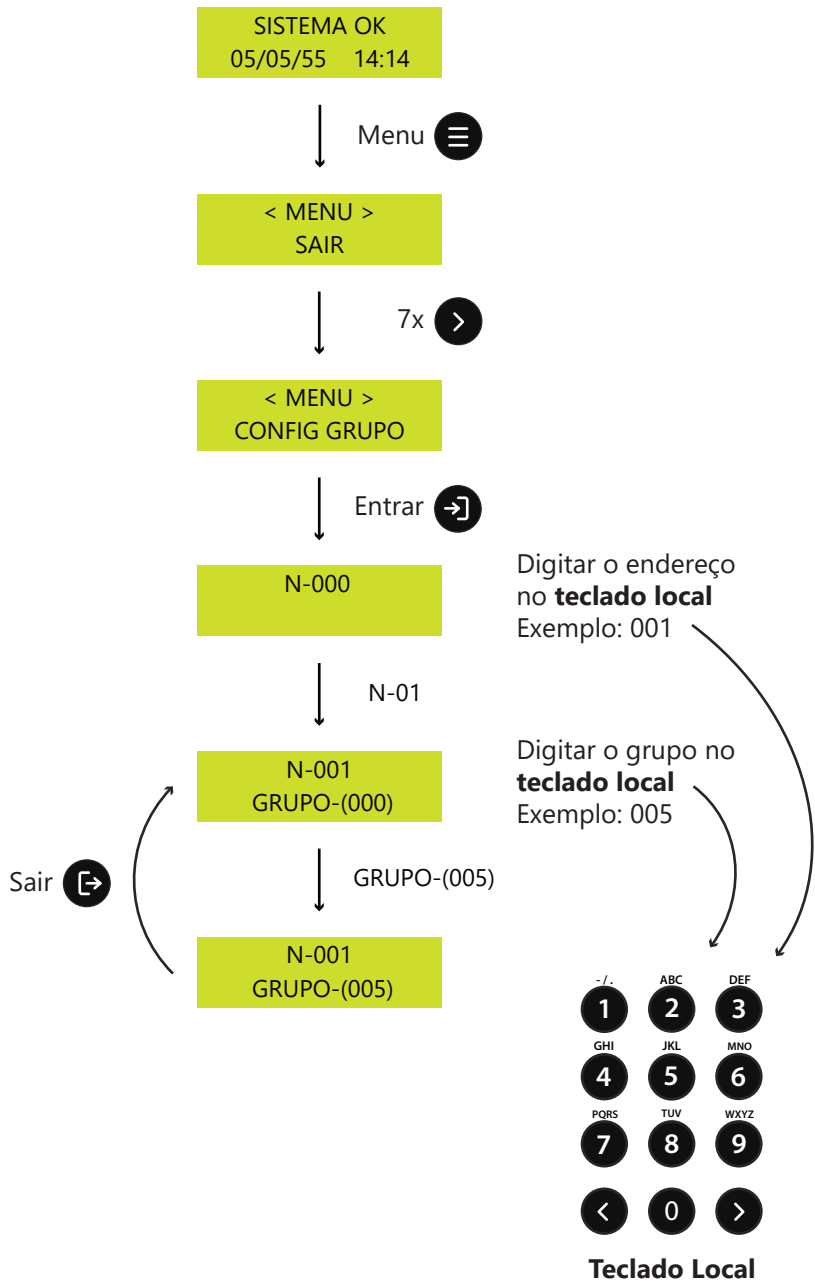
SISTEMA OK
05/05/55 14:14

Menu

< MENU >
SAIR

7x

< MENU >
CONFIG GRUPO

Entrar

N-000

Digitar o endereço no **teclado local**
Exemplo: 001

N-01

N-001
GRUPO-(000)

Digitar o grupo no **teclado local**
Exemplo: 005

Sair

GRUPO-(005)

N-001
GRUPO-(005)

- / .
1
ABC
2
DEF
3
GHI
4
JKL
5
MNO
6
PQRS
7
TUV
8
WXYZ
9
0

**Teclado Local**